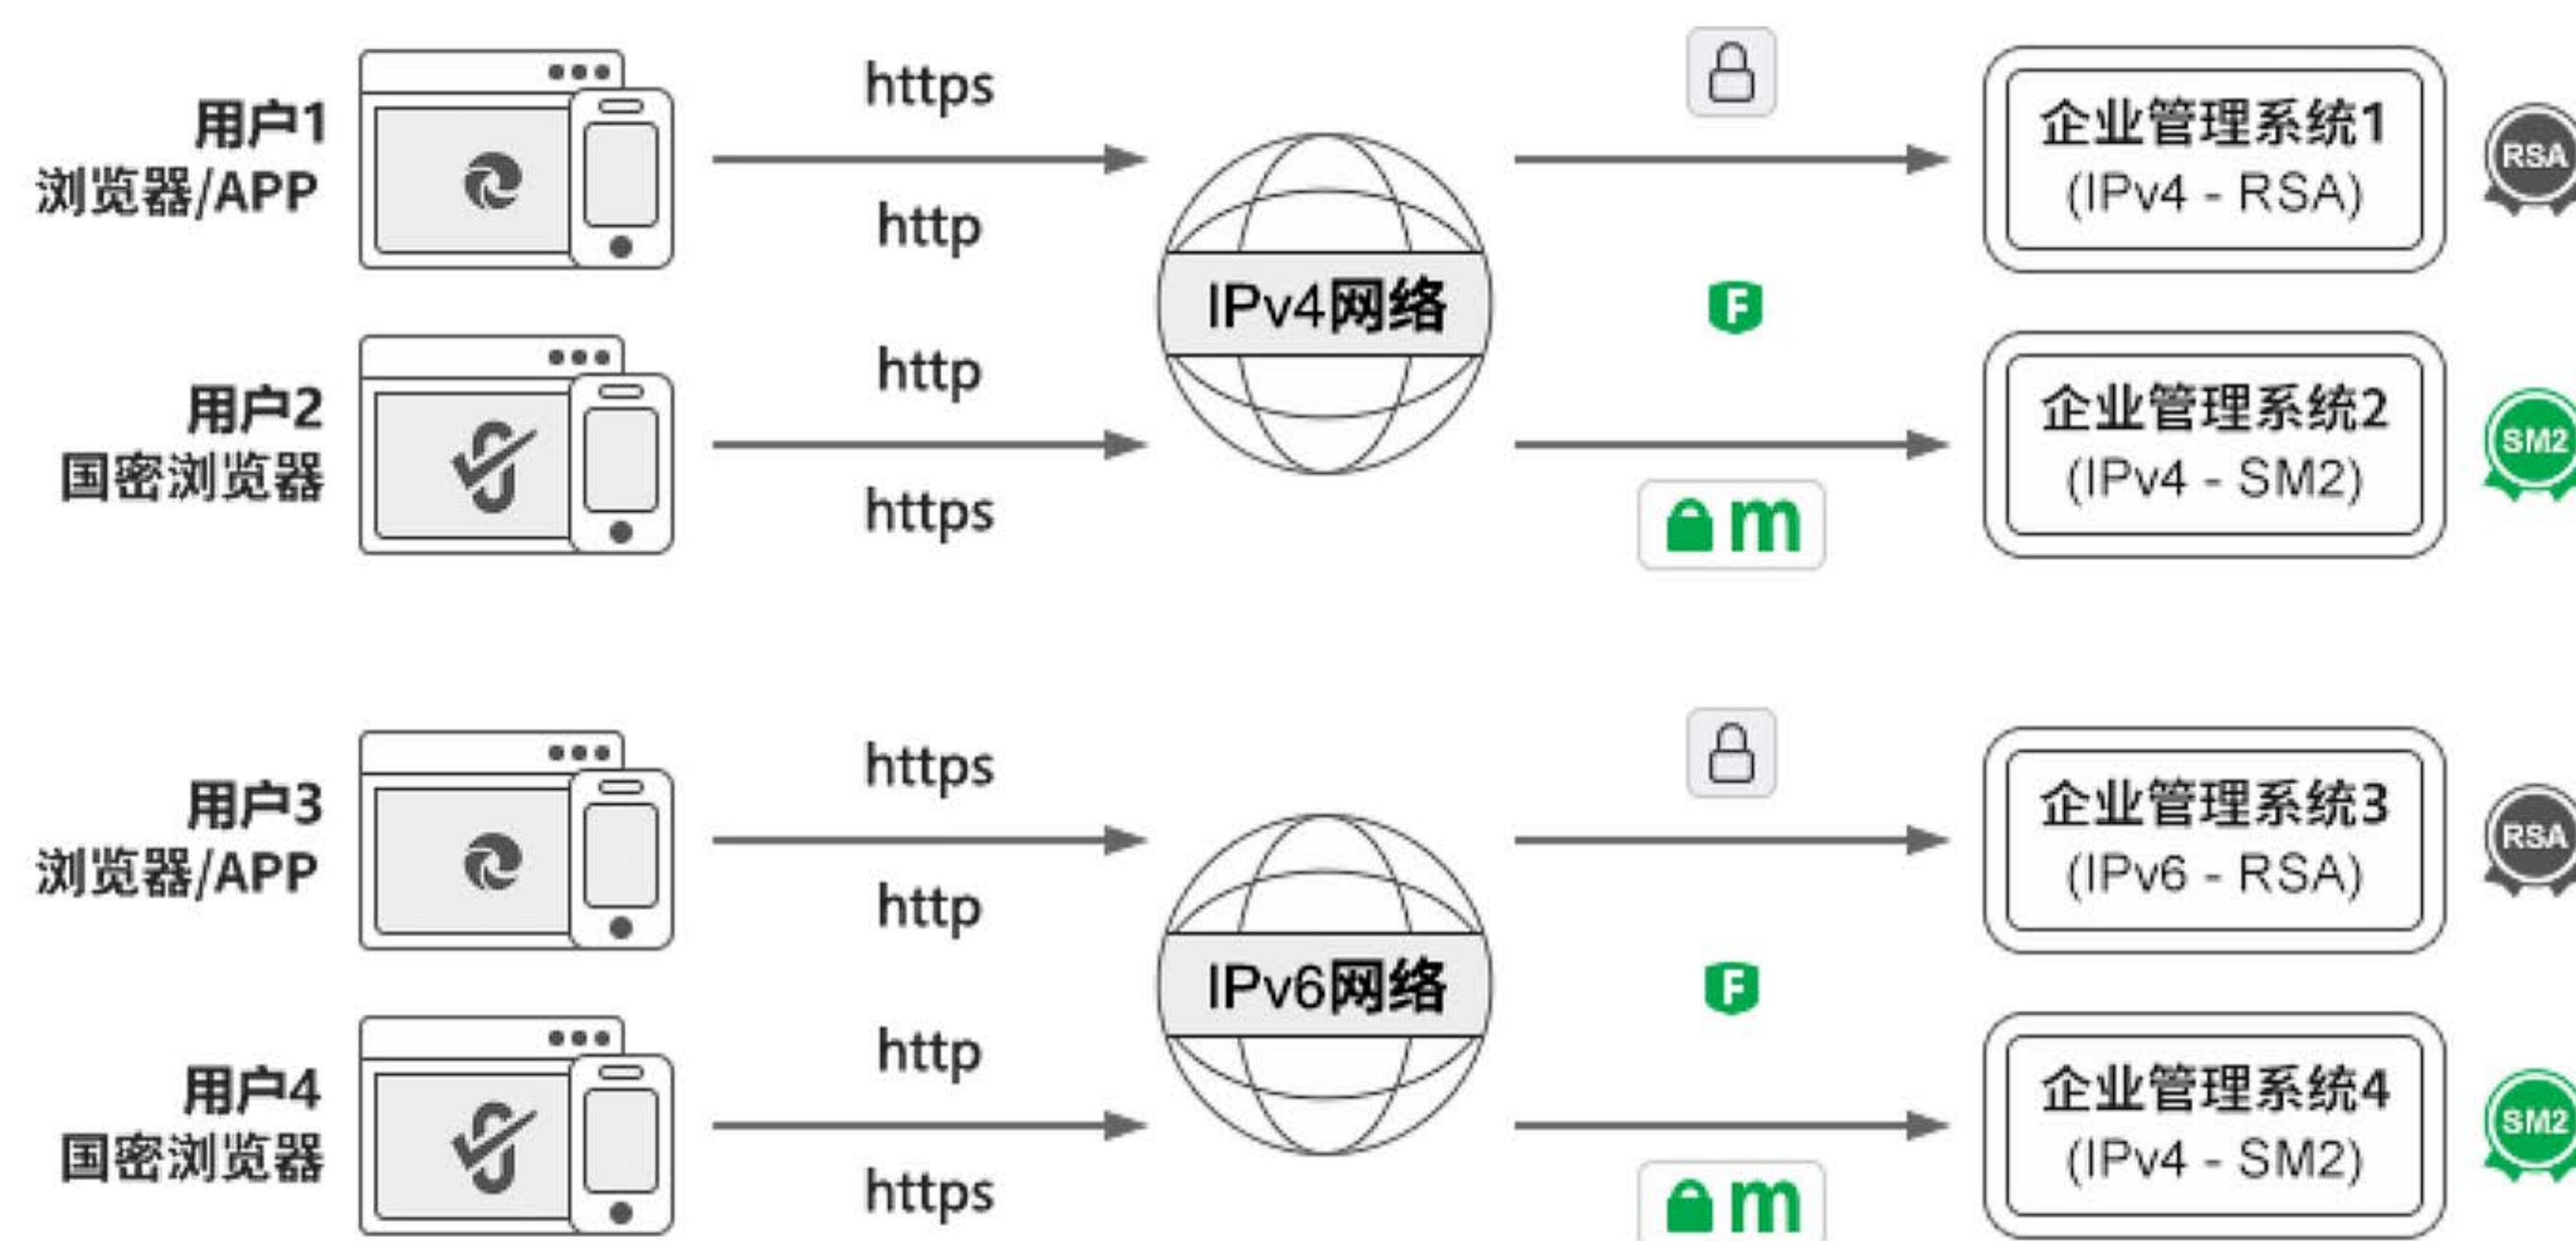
用户1
浏览器/APP

https

http

IPv4网络

企业管理系统1
(IPv4 - RSA)

RSA

用户2
国密浏览器

http

https

m

企业管理系统2
(IPv4 - SM2)

SM2

用户3
浏览器/APP

https

http

IPv6网络

企业管理系统3
(IPv6 - RSA)

RSA

用户4
国密浏览器

http

https

m

企业管理系统4
(IPv4 - SM2)

SM2